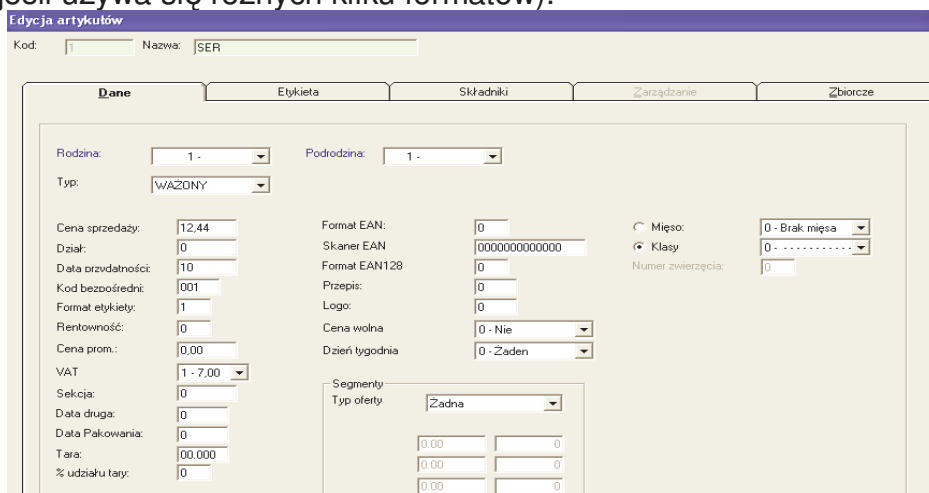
Edycja artykułów

Kod: 1 Nazwa: SER

Dane | Etykieta | Składniki | Zarządzanie | Zbiorcze

Rodzina: 1 -
Podrodzina: 1 -
Typ: WAŻONY

Cena sprzedaży: 12,44
Dział: 0
Data przydatności: 10
Kod bezpośredni: 001
Format etykiety: 1
Rentowność: 0
Cena prom.: 0,00
VAT 1 - 7,00
Sekcja: 0
Data druga: 0
Data Pakowania: 0
Tara: 00.000
% udziału tary: 0

Format EAN: 0
Skaner EAN 0000000000000
Format EAN128 0
Przepis: 0
Logo: 0
Cena wolna 0 - Nie
Dzień tygodnia 0 - Żaden

Segmenty
Typ oferty Żadna
0.00 0
0.00 0
0.00 0

Mięso: 0 - Brak mięsa
Klasy 0 - - - - - - - - - - - -
Numer zwierzęcia: 0